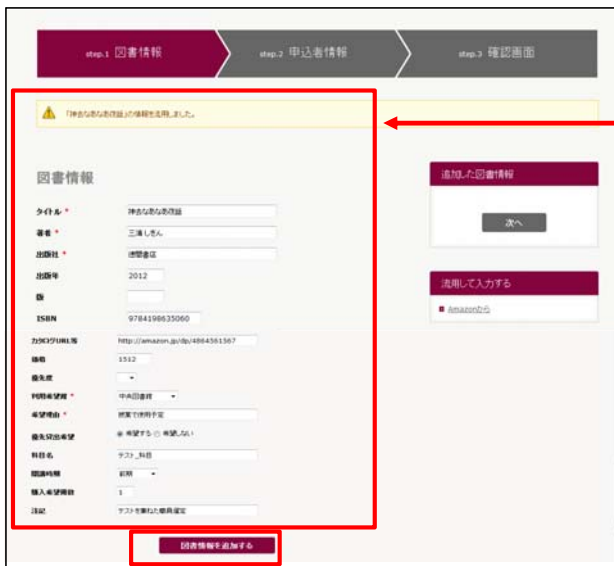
step.1 図書情報

step.2 申込者情報

step.3 確認画面

「神去なあなあ日常」の情報を流用しました。

図書情報

タイトル * 神去なあなあ日常

著者 * 三浦しをん

出版社 * 徳間書店

出版年 2012

版

ISBN 9784198635060

カタログURL等 http://amazon.jp/dp/4864561567

価格 1512

優先度

利用希望館 * 中央図書館

希望理由 * 授業で使用予定

優先貸出希望 ◉ 希望する ○ 希望しない

科目名 テスト_科目

開講時期 前期

購入希望冊数 1

注記 テストを兼ねた購入留定

図書情報を追加する

追加した図書情報

次へ

流用して入力する

Amazonから